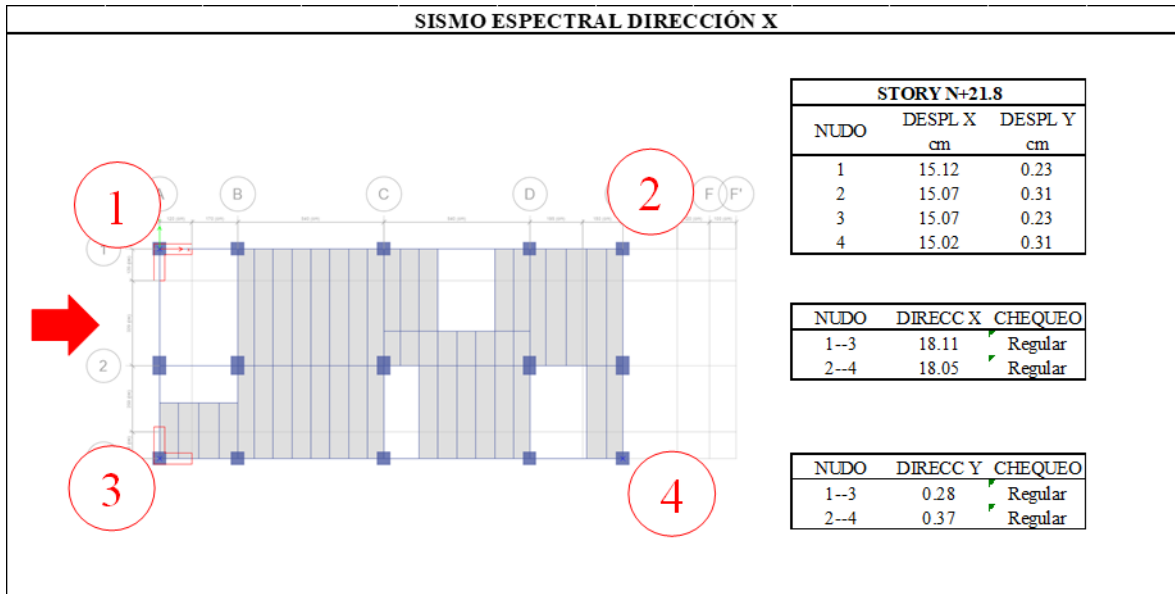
SISMO ESPECTRAL DIRECCIÓN X

1
2
3
4

A B C D F F'

1
2

| STORY N+21.8 | | |
|---|---|---|
| NUDO | DESPL X cm | DESPL Y cm |
| 1 | 15.12 | 0.23 |
| 2 | 15.07 | 0.31 |
| 3 | 15.07 | 0.23 |
| 4 | 15.02 | 0.31 |

| NUDO | DIRECC X | CHEQUEO |
|---|---|---|
| 1--3 | 18.11 | Regular |
| 2--4 | 18.05 | Regular |

| NUDO | DIRECC Y | CHEQUEO |
|---|---|---|
| 1--3 | 0.28 | Regular |
| 2--4 | 0.37 | Regular |